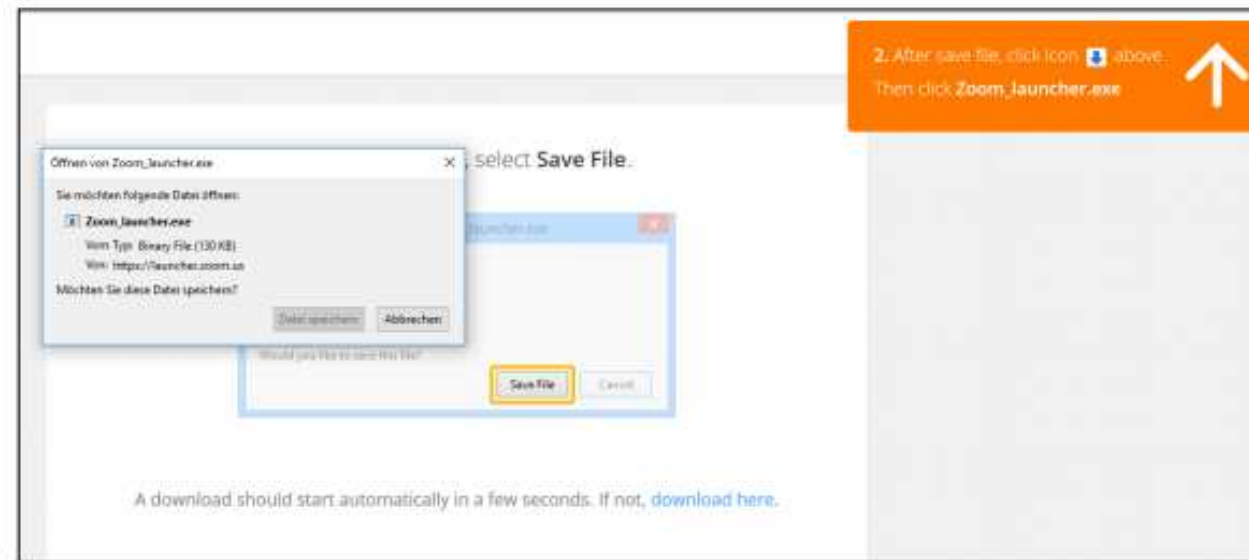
2. After save file, click icon above
Then click Zoom_launcher.exe

Öffnen von Zoom_launcher.exe

Sie möchten folgende Datei öffnen:

Zoom_launcher.exe

Vom Typ: Binary File (130 KB)

Von: https://launcher.zoom.us

Möchten Sie diese Datei speichern?

Datei speichern Abbrechen

, select Save File.

launcher.exe

Would you like to save this file?

Save File Cancel

A download should start automatically in a few seconds. If not, download here.